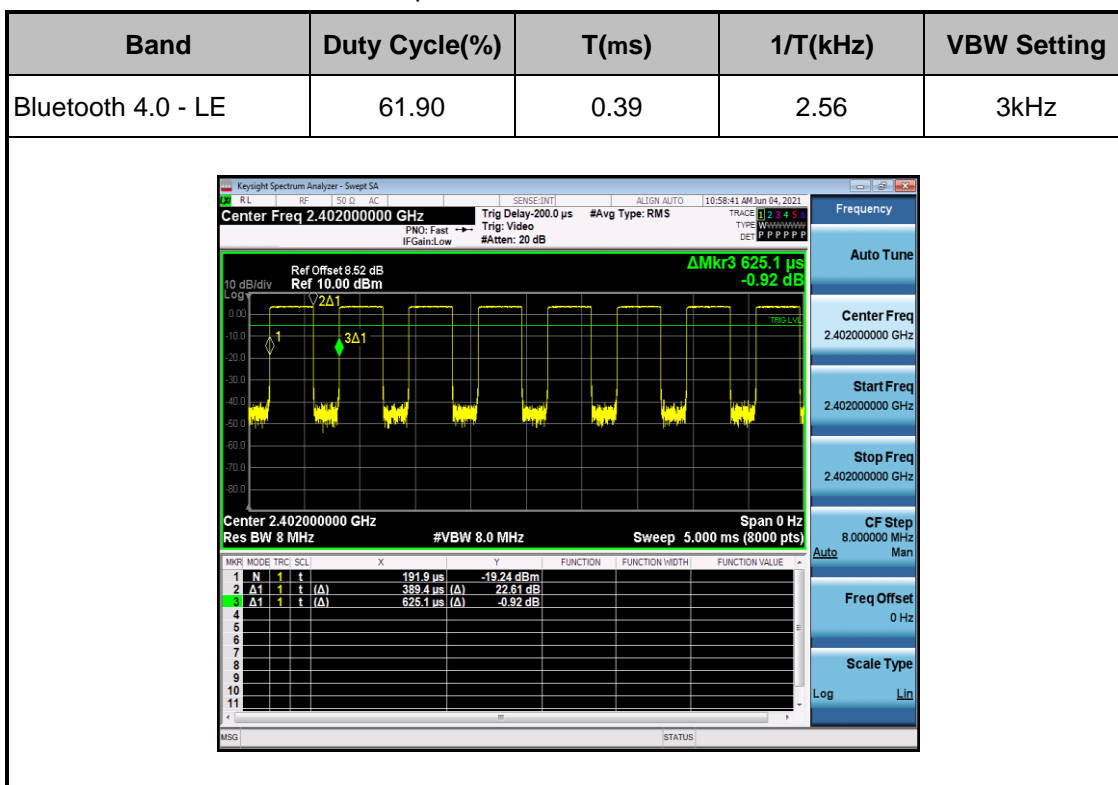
| Band | Duty Cycle(%) | T(ms) | 1/T(kHz) | VBW Setting |
|---|---|---|---|---|
| Bluetooth 4.0 - LE | 61.90 | 0.39 | 2.56 | 3kHz |

Keysight Spectrum Analyzer - Swept SA
RL RF 50 Ω AC SENSE:INT ALIGN AUTO 10:58:41 AM Jun 04, 2021
Center Freq 2.402000000 GHz
PNO: Fast IFGain:Low
Trig Delay-200.0 µs
Trig: Video
#Atten: 20 dB
#Avg Type: RMS
TRACE 1 2 3 4 5 6
TYPE WWWWWW
DET P P P P P P
Frequency

ΔMkr3 625.1 µs
-0.92 dB
Ref Offset 8.52 dB
10 dB/div Ref 10.00 dBm
Log
0.00
-10.0
-20.0
-30.0
-40.0
-50.0
-60.0
-70.0
-80.0
2Δ1
1
3Δ1
TRIG LVL
Center 2.402000000 GHz
Res BW 8 MHz
#VBW 8.0 MHz
Span 0 Hz
Sweep 5.000 ms (8000 pts)

| MKR | MODE | TRC | SCL | X | | Y | FUNCTION | FUNCTION WIDTH | FUNCTION VALUE |
|---|---|---|---|---|---|---|---|---|---|
| 1 | N | 1 | t | 191.9 µs | | -19.24 dBm | | | |
| 2 | Δ1 | 1 | t (Δ) | 389.4 µs | (Δ) | 22.61 dB | | | |
| 3 | Δ1 | 1 | t (Δ) | 625.1 µs | (Δ) | -0.92 dB | | | |
| 4 | | | | | | | | | |
| 5 | | | | | | | | | |
| 6 | | | | | | | | | |
| 7 | | | | | | | | | |
| 8 | | | | | | | | | |
| 9 | | | | | | | | | |
| 10 | | | | | | | | | |
| 11 | | | | | | | | | |

Auto Tune
Center Freq
2.402000000 GHz
Start Freq
2.402000000 GHz
Stop Freq
2.402000000 GHz
CF Step
8.000000 MHz
Auto Man
Freq Offset
0 Hz
Scale Type
Log Lin
MSG
STATUS